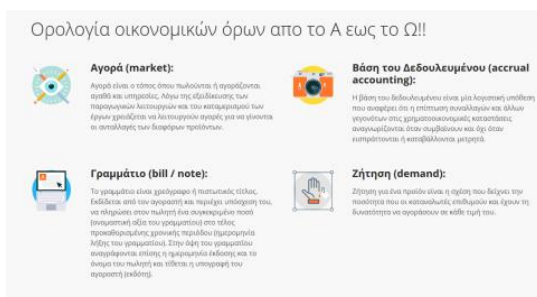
Ορολογία οικονομικών όρων απο το Α εως το Ω!!

Αγορά (market):

Αγορά είναι ο τόπος όπου πωλούνται ή αγοράζονται αγαθά και υπηρεσίες. Λόγω της εξειδίκευσης των παραγωγικών λειτουργιών και του καταμερισμού των έργων χρειάζεται να λειτουργούν αγορές για να γίνονται οι ανταλλαγές των διαφόρων προϊόντων.

Βάση του Δεδουλευμένου (accrual accounting):

Η βάση του δεδουλευμένου είναι μία λογιστική υπόθεση που αναφέρει ότι η επίπτωση συναλλαγών και άλλων γεγονότων στις χρηματοοικονομικές καταστάσεις αναγνωρίζονται όταν συμβαίνουν και όχι όταν εισπράττονται ή καταβάλλονται μετρητά.

Γραμμάτιο (bill / note):

Το γραμμάτιο είναι χρεόγραφο ή πιστωτικός τίτλος. Εκδίδεται από τον αγοραστή και περιέχει υπόσχεση του, να πληρώσει στον πωλητή ένα συγκεκριμένο ποσό (ονομαστική αξία του γραμματίου) στο τέλος προκαθορισμένης χρονικής περιόδου (ημερομηνία λήξης του γραμματίου). Στην όψη του γραμματίου αναγράφονται επίσης η ημερομηνία έκδοσης και το όνομα του πωλητή και τίθεται η υπογραφή του αγοραστή (εκδότη).

Ζήτηση (demand):

Ζήτηση για ένα προϊόν είναι η σχέση που δείχνει την ποσότητα που οι καταναλωτές επιθυμούν και έχουν τη δυνατότητα να αγοράσουν σε κάθε τιμή του.